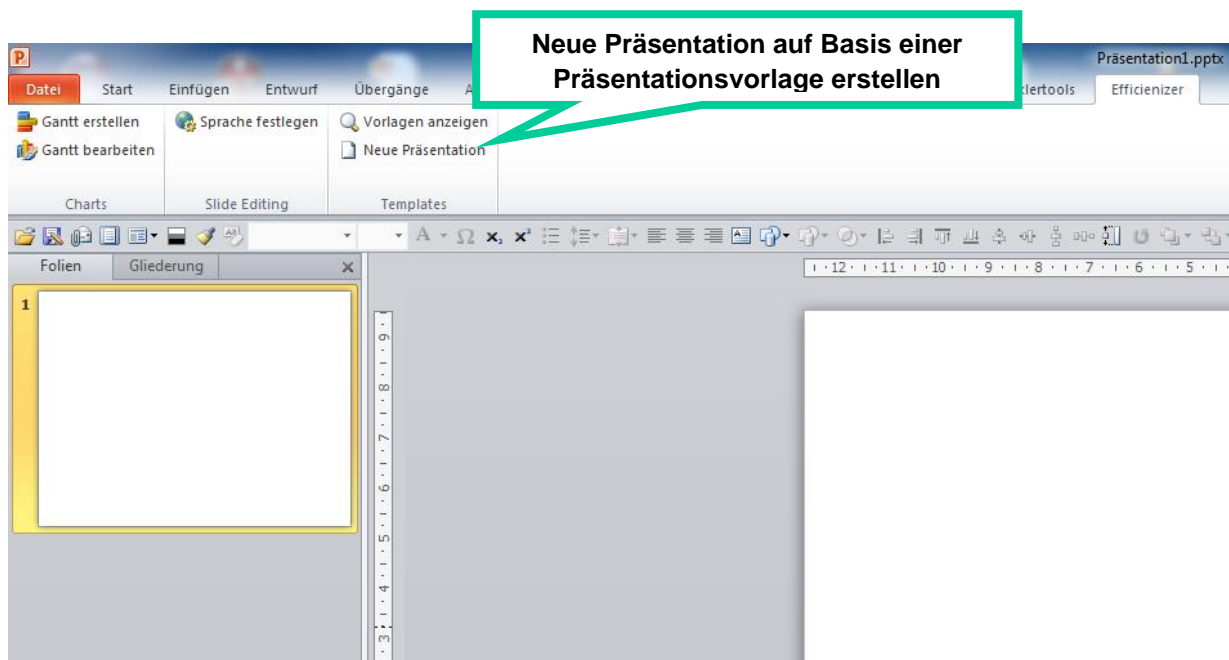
Neue Präsentation auf Basis einer Präsentationsvorlage erstellen

Präsentation1.pptx

Datei Start Einfügen Entwurf Übergänge A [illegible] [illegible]klertools Efficienizer

Gantt erstellen
Gantt bearbeiten
Charts

Sprache festlegen
Slide Editing

Vorlagen anzeigen
Neue Präsentation
Templates

Folien Gliederung ×

1

12 · 11 · 10 · 9 · 8 · 7 · 6 · 5

9 8 7 6 5 4 3